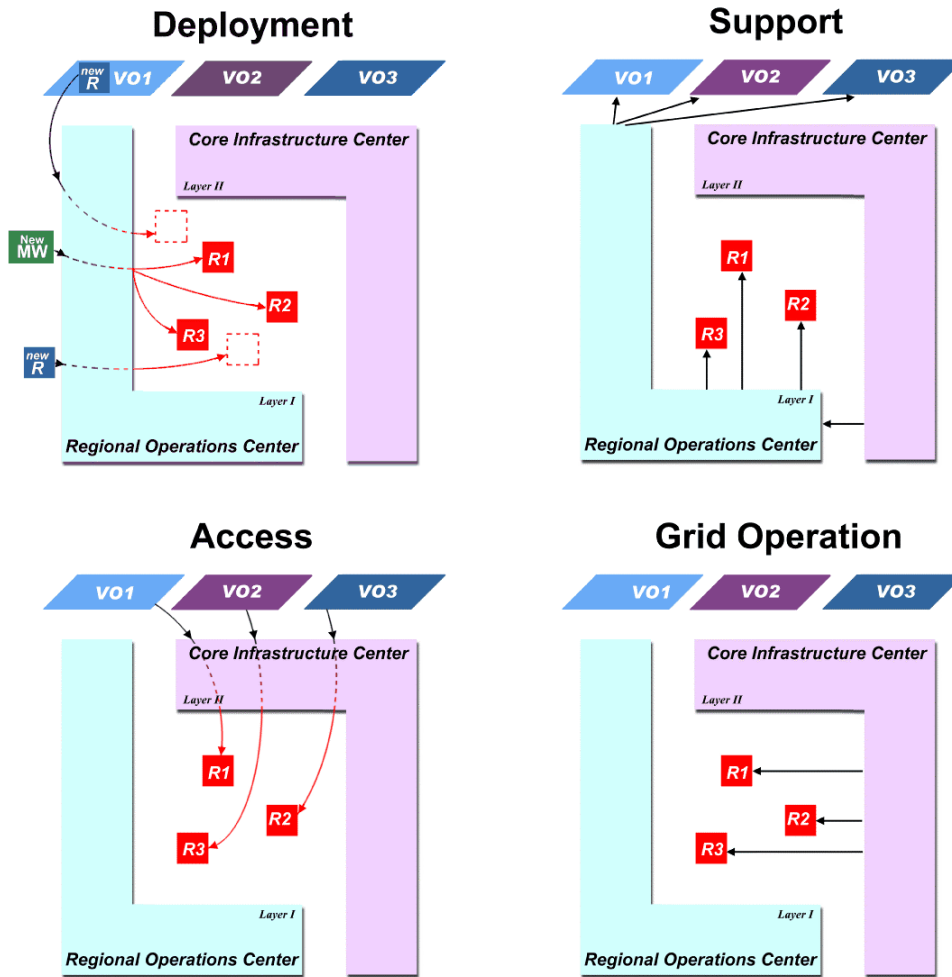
Deployment

new R

VO1

VO2

VO3

Core Infrastructure Center

Layer II

New MW

R1

R2

R3

new R

Layer I

Regional Operations Center

Support

VO1

VO2

VO3

Core Infrastructure Center

Layer II

R1

R2

R3

Layer I

Regional Operations Center

Access

VO1

VO2

VO3

Core Infrastructure Center

Layer II

R1

R2

R3

Layer I

Regional Operations Center

Grid Operation

VO1

VO2

VO3

Core Infrastructure Center

Layer II

R1

R2

R3

Layer I

Regional Operations Center